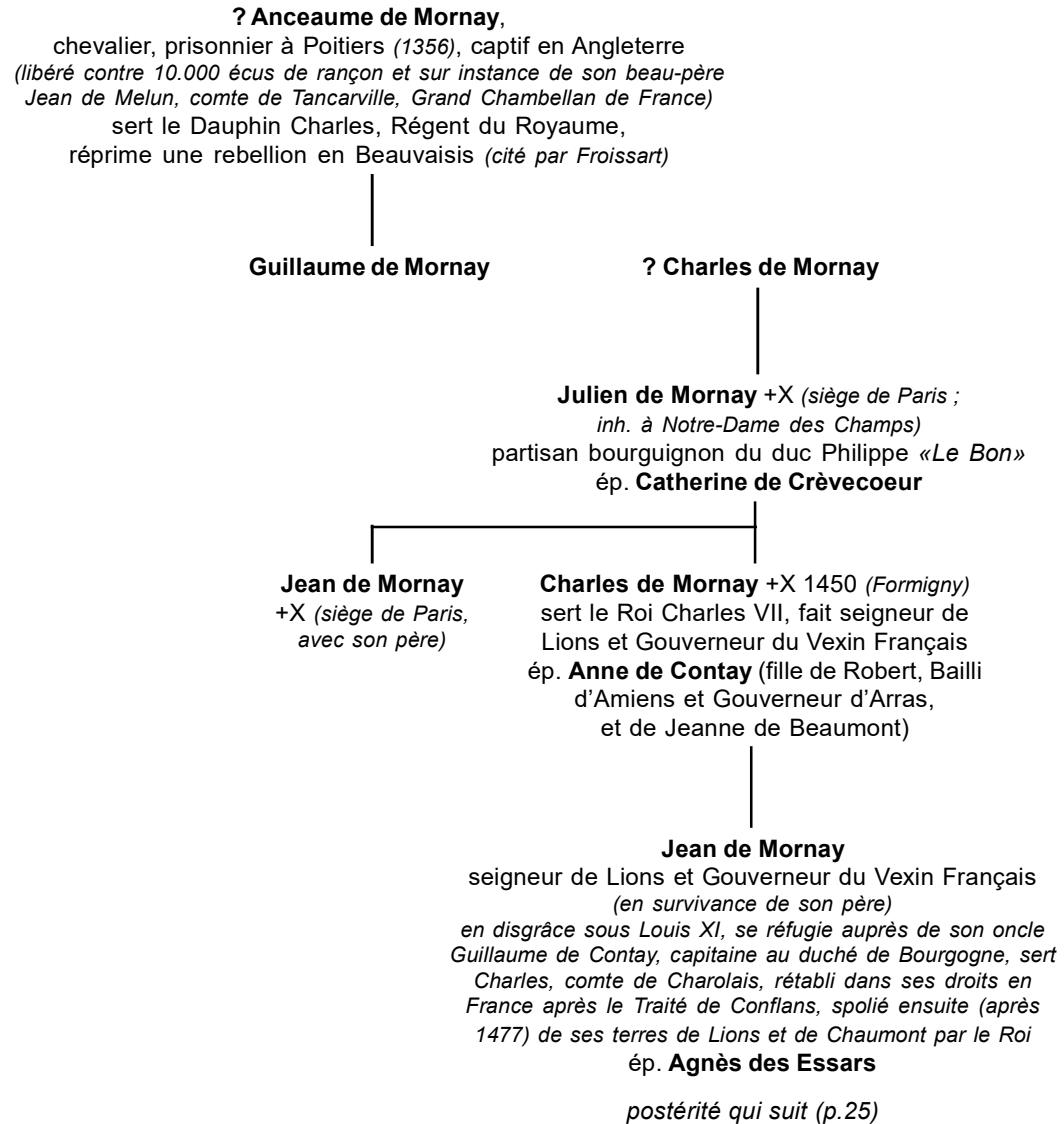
**? Anceaume de Mornay**, chevalier, prisonnier à Poitiers *(1356)*, captif en Angleterre *(libéré contre 10.000 écus de rançon et sur instance de son beau-père Jean de Melun, comte de Tancarville, Grand Chambellan de France)* sert le Dauphin Charles, Régent du Royaume, réprime une rebellion en Beauvaisis *(cité par Froissart)*

**Guillaume de Mornay**

**? Charles de Mornay**

**Julien de Mornay** +X *(siège de Paris ; inh. à Notre-Dame des Champs)* partisan bourguignon du duc Philippe *«Le Bon»* ép. **Catherine de Crèvecoeur**

**Jean de Mornay** +X *(siège de Paris, avec son père)*

**Charles de Mornay** +X 1450 *(Formigny)* sert le Roi Charles VII, fait seigneur de Lions et Gouverneur du Vexin Français ép. **Anne de Contay** (fille de Robert, Bailli d'Amiens et Gouverneur d'Arras, et de Jeanne de Beaumont)

**Jean de Mornay** seigneur de Lions et Gouverneur du Vexin Français *(en survivance de son père) en disgrâce sous Louis XI, se réfugie auprès de son oncle Guillaume de Contay, capitaine au duché de Bourgogne, sert Charles, comte de Charolais, rétabli dans ses droits en France après le Traité de Conflans, spolié ensuite (après 1477) de ses terres de Lions et de Chaumont par le Roi* ép. **Agnès des Essars**

*postérité qui suit (p.25)*